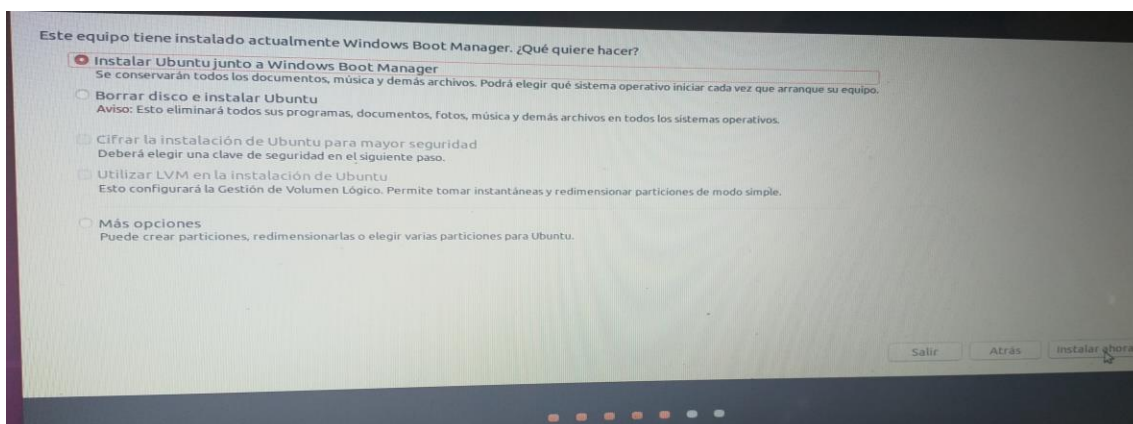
Este equipo tiene instalado actualmente Windows Boot Manager. ¿Qué quiere hacer?

Instalar Ubuntu junto a Windows Boot Manager
Se conservarán todos los documentos, música y demás archivos. Podrá elegir qué sistema operativo iniciar cada vez que arranque su equipo.

Borrar disco e instalar Ubuntu
Aviso: Esto eliminará todos sus programas, documentos, fotos, música y demás archivos en todos los sistemas operativos.

Cifrar la instalación de Ubuntu para mayor seguridad
Deberá elegir una clave de seguridad en el siguiente paso.

Utilizar LVM en la instalación de Ubuntu
Esto configurará la Gestión de Volumen Lógico. Permite tomar instantáneas y redimensionar particiones de modo simple.

Más opciones
Puede crear particiones, redimensionarlas o elegir varias particiones para Ubuntu.

Salir
Atrás
Instalar ahora